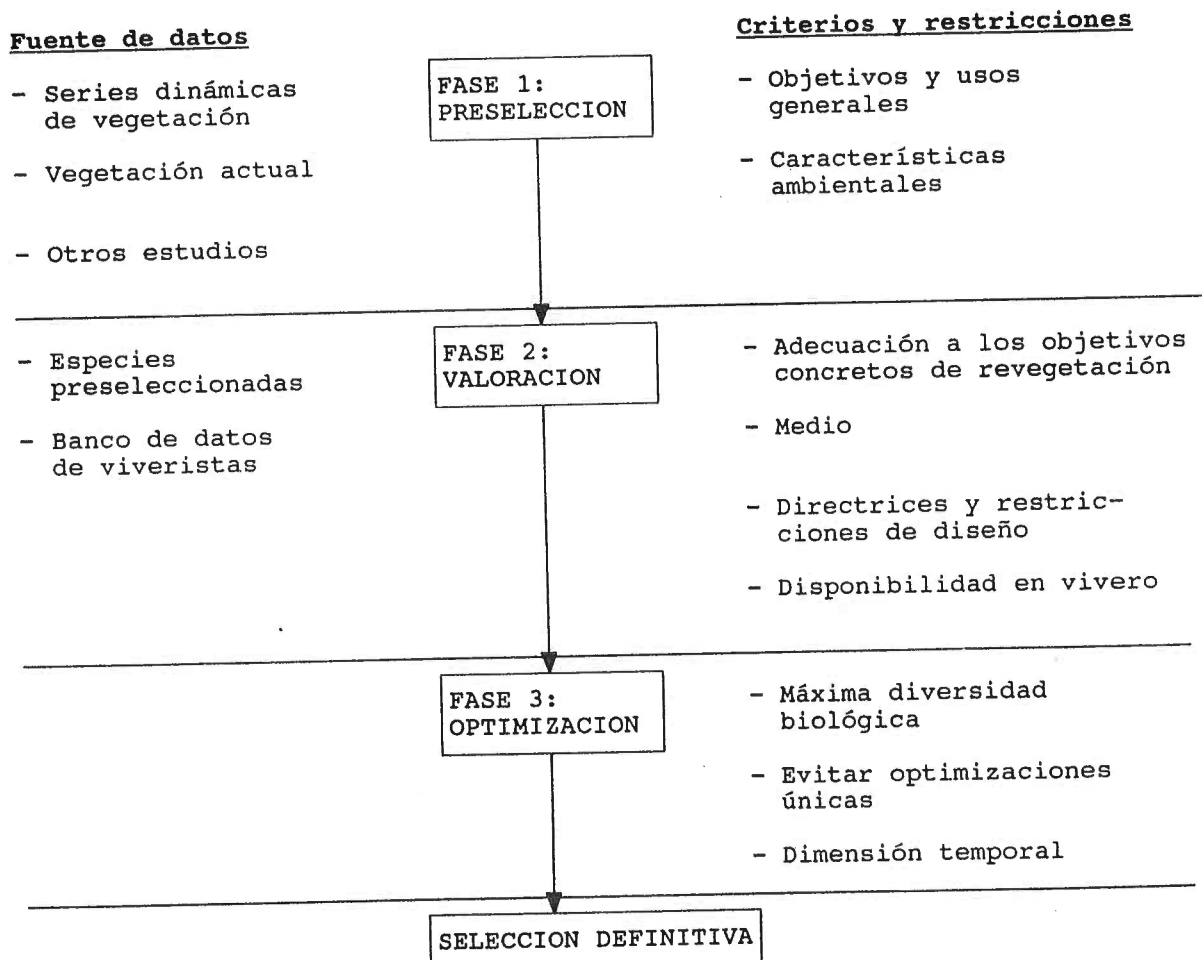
Fuente de datos

Criterios y restricciones

- Series dinámicas de vegetación

- Vegetación actual

- Otros estudios

FASE 1: PRESELECCION

- Objetivos y usos generales

- Características ambientales

- Especies preseleccionadas

- Banco de datos de viveristas

FASE 2: VALORACION

- Adecuación a los objetivos concretos de revegetación

- Medio

- Directrices y restricciones de diseño

- Disponibilidad en vivero

FASE 3: OPTIMIZACION

- Máxima diversidad biológica

- Evitar optimizaciones únicas

- Dimensión temporal

SELECCION DEFINITIVA